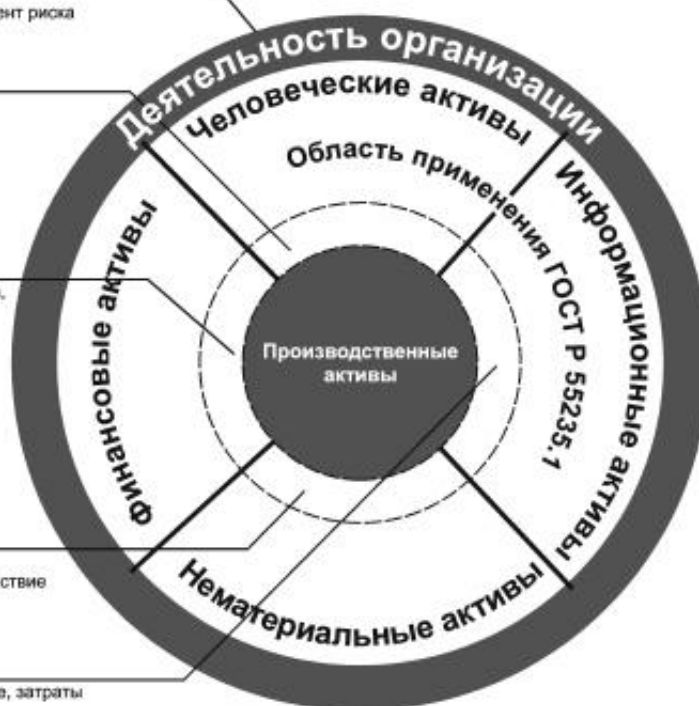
ент риска

Деятельность организации

Человеческие активы

Область применения ГОСТ Р 55235.1

Информационные активы

Финансовые активы

Производственные активы

Нематериальные активы

ствие

е, затраты